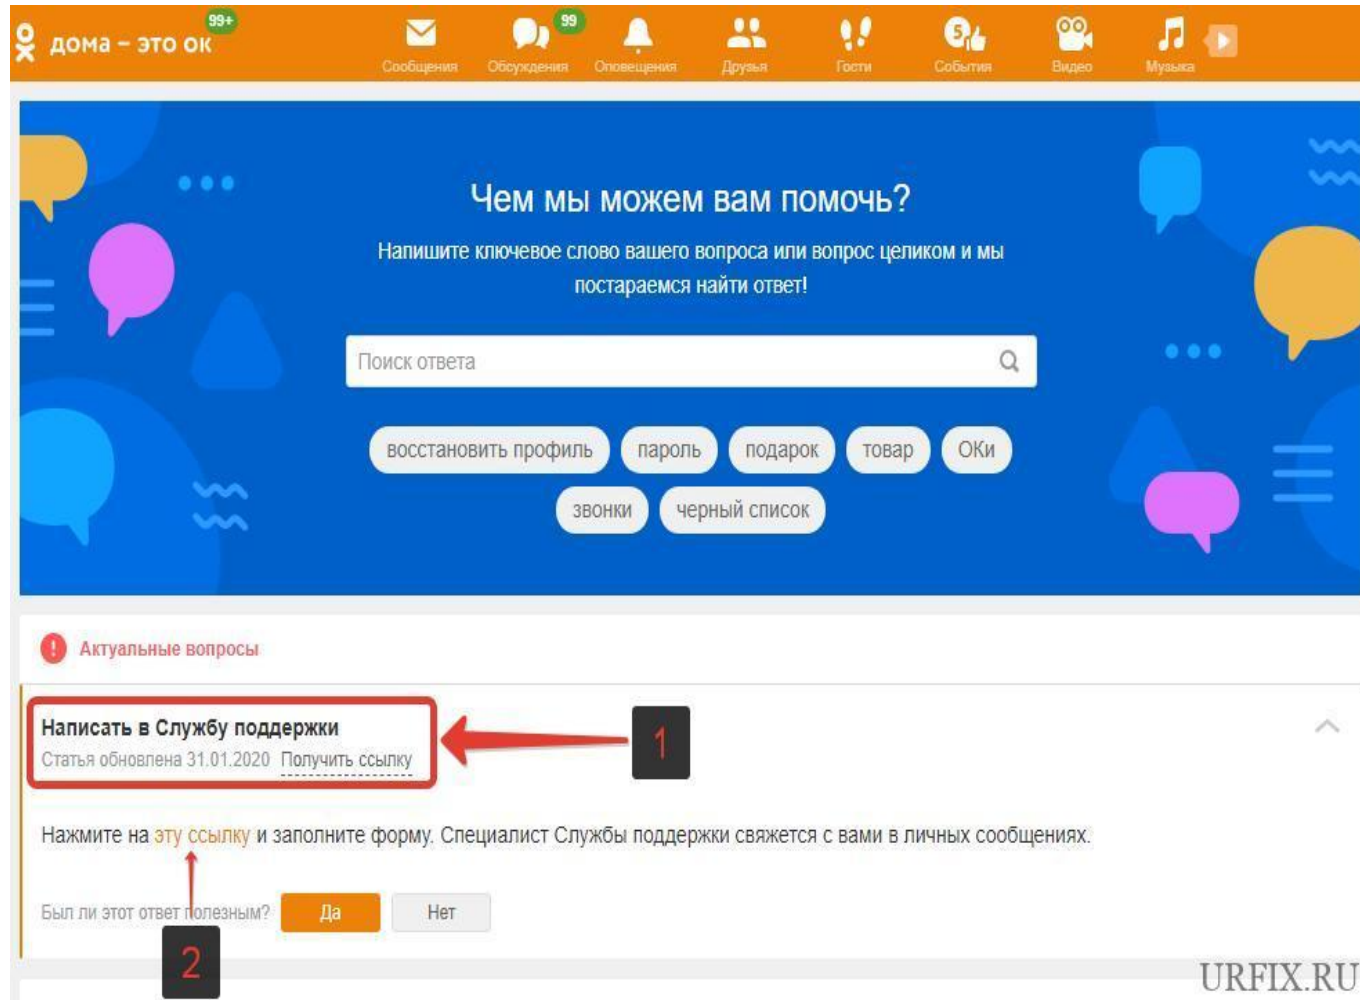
дома – это ок 99+

Сообщения 99 Обсуждения Оповещения Друзья Гости 5 События Видео Музыка

Чем мы можем вам помочь?

Напишите ключевое слово вашего вопроса или вопрос целиком и мы постараемся найти ответ!

Поиск ответа

восстановить профиль пароль подарок товар ОКи звонки черный список

Актуальные вопросы

Написать в Службу поддержки
Статья обновлена 31.01.2020 Получить ссылку

1

Нажмите на эту ссылку и заполните форму. Специалист Службы поддержки свяжется с вами в личных сообщениях.

Был ли этот ответ полезным? Да Нет

2

URFIX.RU